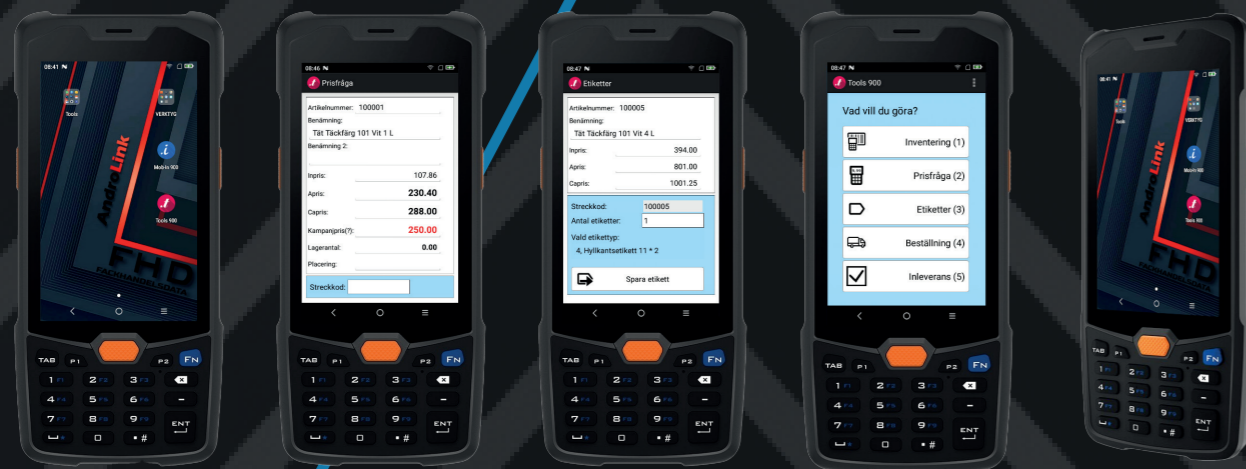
08:41

Tools

VERKTYG

Mobilis 903

Tools 900

AndroLink

FHD

FACKHANDELSDATA

TAB P1 P2 FN
1 2 3
4 5 6 −
7 8 9 ENT
0 • #

08:46

Prisfråga

Artikelnummer: 100001
Benämning:
Tät Täckfärg 101 Vit 1 L
Benämning 2:
Inpris: 107.86
Apris: 230.40
Capris: 288.00
Kampanjpris(?): 250.00
Lagerantal: 0.00
Placering:
Streckkod:

TAB P1 P2 FN
1 2 3
4 5 6 −
7 8 9 ENT
0 • #

08:47

Etiketter

Artikelnummer: 100005
Benämning:
Tät Täckfärg 101 Vit 4 L
Inpris: 394.00
Apris: 801.00
Capris: 1001.25
Streckkod: 100005
Antal etiketter: 1
Vald etikettyp:
4, Hyllkantsetikett 11 * 2
Spara etikett

TAB P1 P2 FN
1 2 3
4 5 6 −
7 8 9 ENT
0 • #

08:47

Tools 900

Vad vill du göra?
Inventering (1)
Prisfråga (2)
Etiketter (3)
Beställning (4)
Inleverans (5)

TAB P1 P2 FN
1 2 3
4 5 6 −
7 8 9 ENT
0 • #

08:41

Tools

VERKTYG

Mobilis 903

Tools 900

AndroLink

TAB P1 P2 FN
1 2 3
4 5 6 −
7 8 9 ENT
0 • #